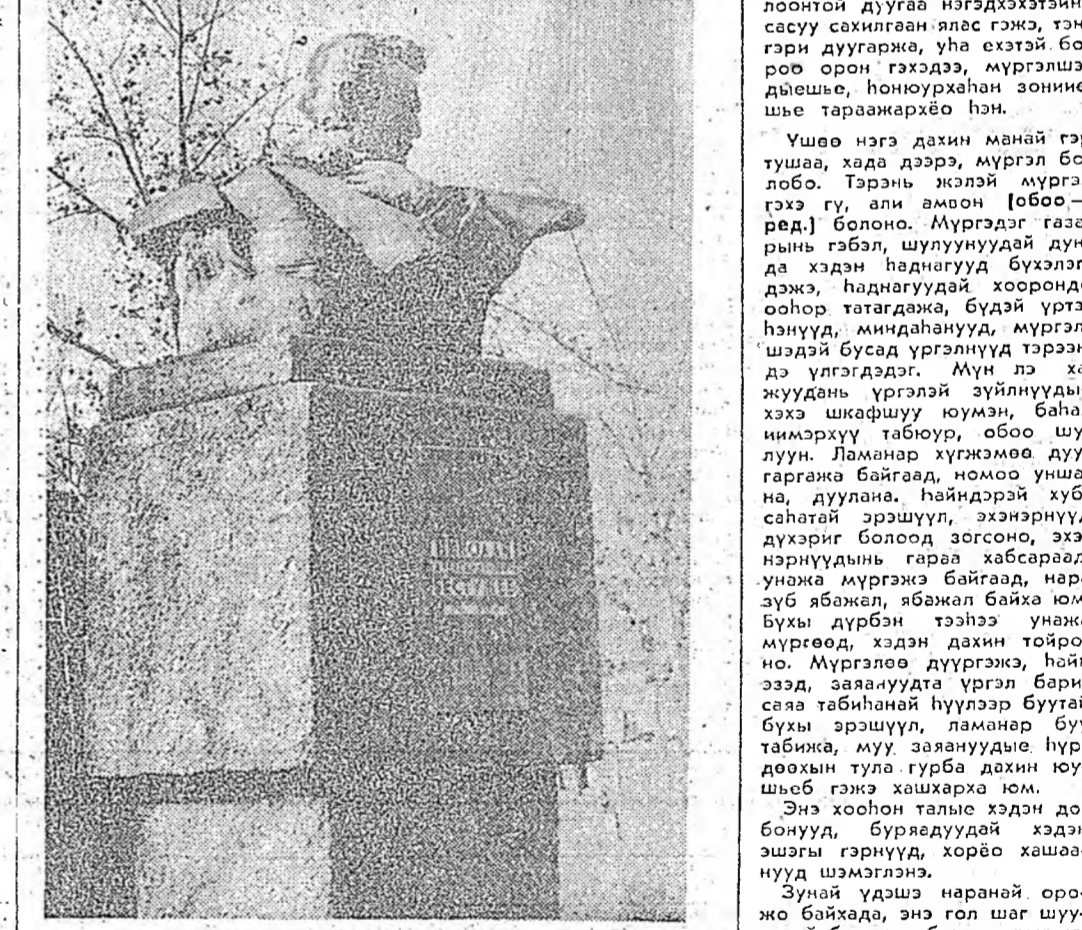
лоонтой дуугаа нэгдхэхэтэйн сасуу сахилгаан ялас гэжэ, тэн гэри дуугаржа, уhа ехэтэй бо роо орон гэхэдээ, мүргэлшэ дыешье, hонюурхаhан зониие шье тараажархёо hэн.

Үшөө нэгэ дахин манай гэр тушаа, хада дээрэ, мүргэл бо лобо. Тэрэнь жэлэй мүргэ гэхэ гү, али амвон [обоо— ред.] болоно. Мүргэдэг газа рынь гэбэл, шулуунуудай дун да хэдэн hаднагууд бухэлэг дэжэ, hаднагуудай хооронд оohор татагдажа, бүдэй үртэ hэнүүд, миндаhанууд, мүргэл шэдэй бусад үргэлнүүд тэрээн дэ үлгэгдэдэг. Мүн лэ ха жуудань үргэлэй зүйлнүүды хэхэ шкафшуу юумэн, баhа иимэрхүү табюур, обоо шу луун. Ламанар хүгжэмөө дуу гаргажа байгаад, номоо унша на, дуулана. hайндэрэй хүб саhатай эрэшүүл, эхэнэрнүүд дүхэриг болоод зогсоно, эхэ нэрнүүдынь гараа хабсараад унажа мүргэжэ байгаад, нар зүб ябажал, ябажал байха юм Бүхы дүрбэн тээhээ унаж мүргөөд, хэдэн дахин тойро но. Мүргэлөө дүүргэжэ, hайн ээд, заяануудта үргэл бари саяа табиhанай hүүлээр буутай бүхы эрэшүүл, ламанар бу табижа, муу заяануудые hүр доохын тула гурба дахин юу шьеб гэжэ хашхарха юм.

Энэ хооhон талые хэдэн до бонууд, буряадуудай хэдэн эшэгы гэрнүүд, хорёо хашаа нууд шэмэглэнэ.

Зунай үдэшэ наранай оро жо байхада, энэ гол шаг шуу-